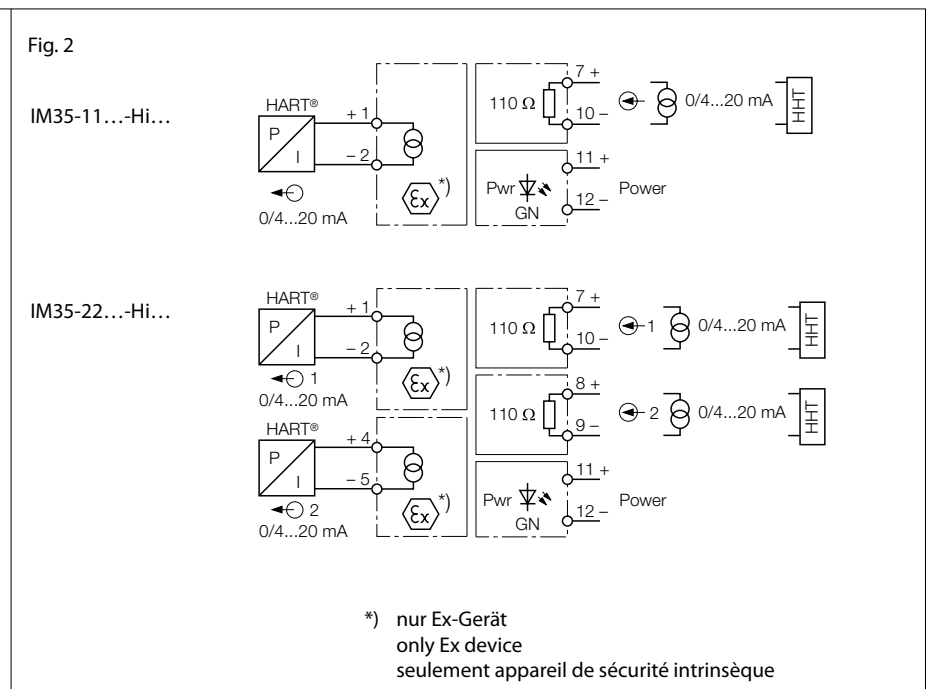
Fig. 2

IM35-11…-Hi…

HART®

P

I

+ 1

– 2

0/4...20 mA

$\langle \mathcal{E}x \rangle$*)

110 Ω

7 +

10 –

0/4...20 mA

HHT

Pwr

GN

11 +

12 –

Power

IM35-22…-Hi…

HART®

P

I

+ 1

– 2

1

0/4...20 mA

$\langle \mathcal{E}x \rangle$*)

110 Ω

7 +

10 –

1

0/4...20 mA

HHT

110 Ω

8 +

9 –

2

0/4...20 mA

HHT

HART®

P

I

+ 4

– 5

2

0/4...20 mA

$\langle \mathcal{E}x \rangle$*)

Pwr

GN

11 +

12 –

Power

*) nur Ex-Gerät
only Ex device
seulement appareil de sécurité intrinsèque